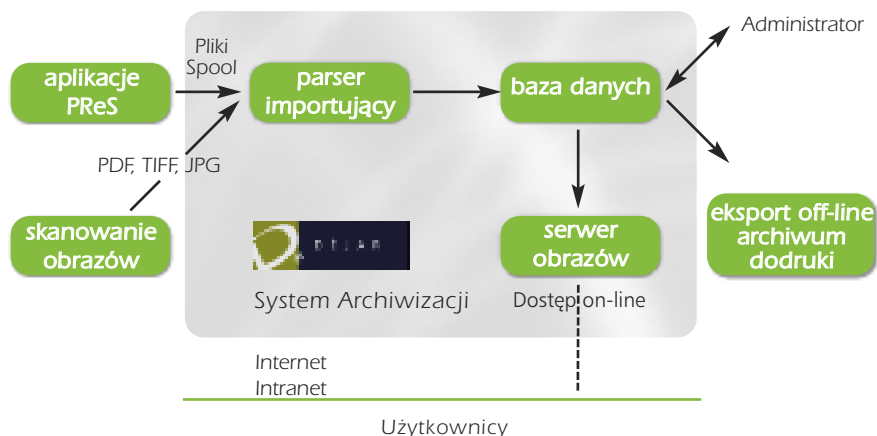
Administrator

Pliki
Spool

aplikacje
PReS

parser
importujący

baza danych

PDF, TIFF, JPG

skanowanie
obrazów

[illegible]

serwer
obrazów

eksport off-line
archiwum
dodruki

System Archiwizacji

Dostęp on-line

Internet
Intranet

Użytkownicy